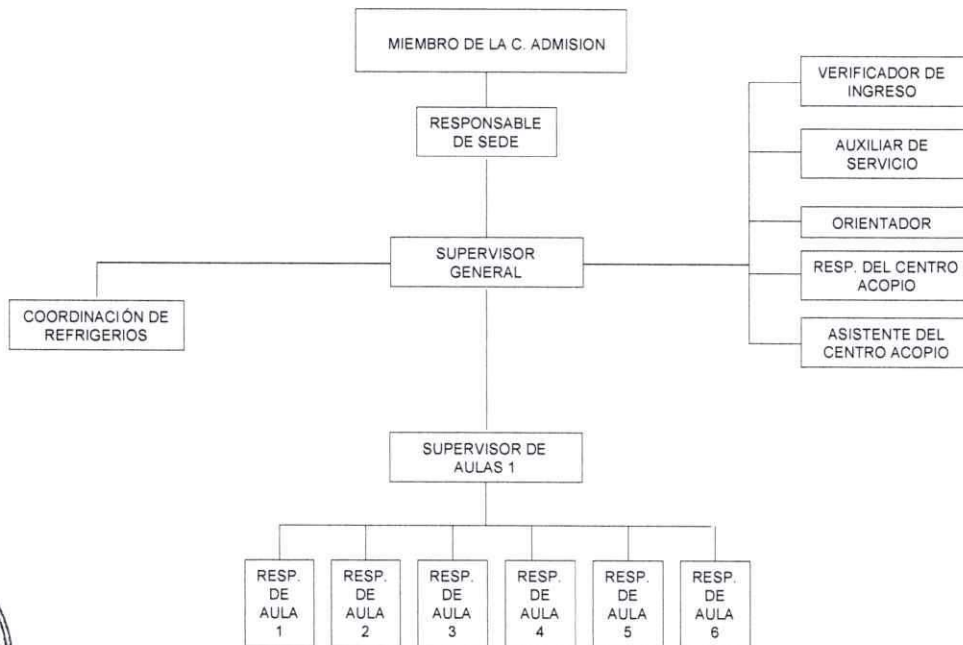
MIEMBRO DE LA C. ADMISION

RESPONSABLE DE SEDE

VERIFICADOR DE INGRESO

AUXILIAR DE SERVICIO

ORIENTADOR

RESP. DEL CENTRO ACOPIO

ASISTENTE DEL CENTRO ACOPIO

SUPERVISOR GENERAL

COORDINACIÓN DE REFRIGERIOS

SUPERVISOR DE AULAS 1

RESP. DE AULA 1

RESP. DE AULA 2

RESP. DE AULA 3

RESP. DE AULA 4

RESP. DE AULA 5

RESP. DE AULA 6